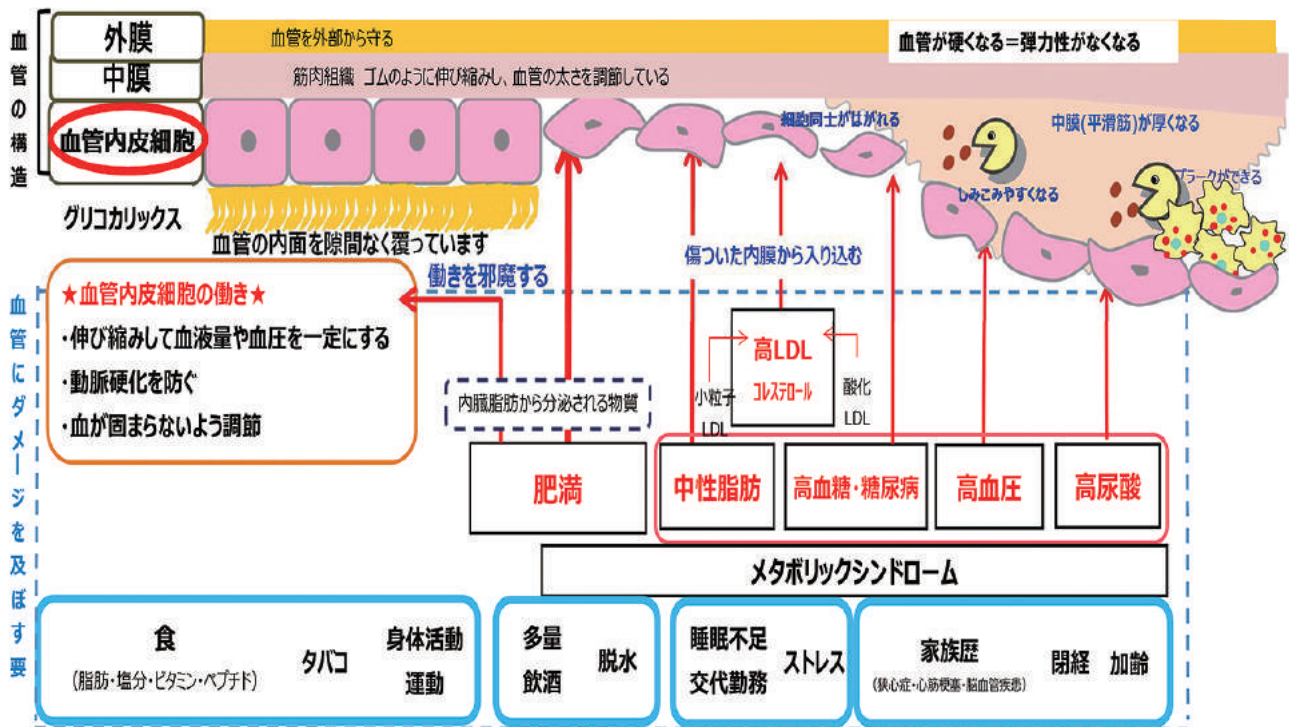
血管の構造

外膜
血管を外部から守る
血管が硬くなる＝弾力性がなくなる

中膜
筋肉組織 ゴムのように伸び縮みし、血管の太さを調節している

血管内皮細胞
細胞同士がはがれる
中膜(平滑筋)が厚くなる
しみこみやすくなる
プラークができる

グリコカリックス
血管の内面を隙間なく覆っています

傷ついた内膜から入り込む
働きを邪魔する

血管にダメージを及ぼす要

★血管内皮細胞の働き★
・伸び縮みして血液量や血圧を一定にする
・動脈硬化を防ぐ
・血が固まらないよう調節

内臓脂肪から分泌される物質

高LDL
コレステロール
小粒子
LDL
酸化
LDL

肥満
中性脂肪
高血糖・糖尿病
高血圧
高尿酸

メタボリックシンドローム

食
(脂肪・塩分・ビタミン・ペプチド)
タバコ
身体活動
運動

多量
飲酒
脱水

睡眠不足
交代勤務
ストレス

家族歴
(狭心症・心筋梗塞・脳血管疾患)
閉経
加齢